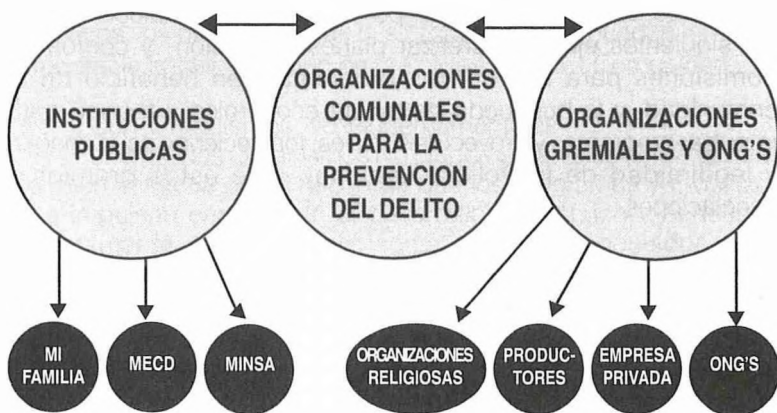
INSTITUCIONES PUBLICAS

ORGANIZACIONES COMUNALES PARA LA PREVENCION DEL DELITO

ORGANIZACIONES GREMIALES Y ONG'S

MI FAMILIA

MECD

MINSA

ORGANIZACIONES RELIGIOSAS

PRODUCTORES

EMPRESA PRIVADA

ONG'S